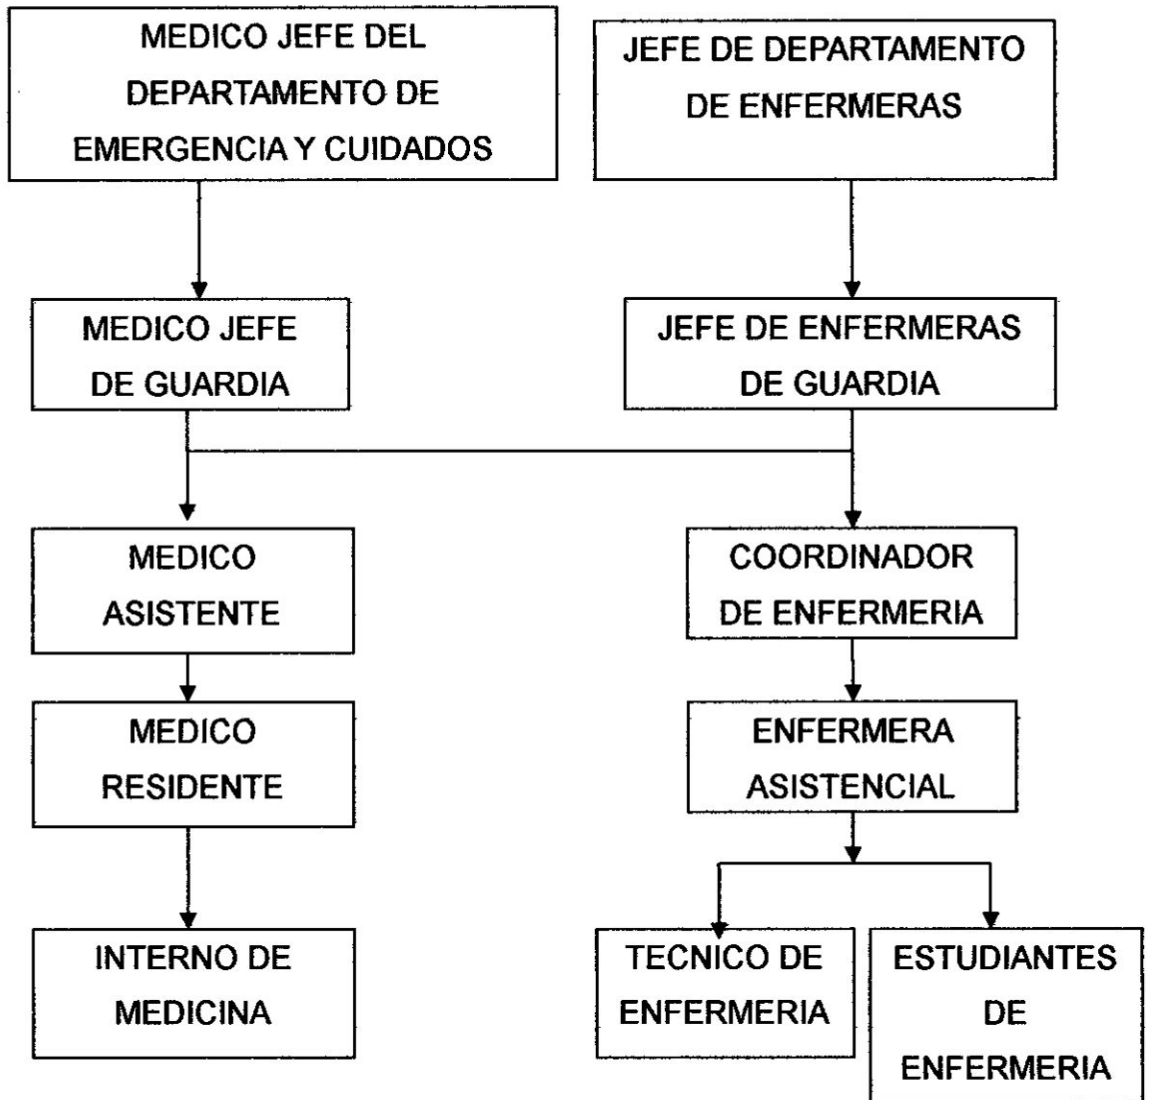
MEDICO JEFE DEL DEPARTAMENTO DE EMERGENCIA Y CUIDADOS

JEFE DE DEPARTAMENTO DE ENFERMERAS

MEDICO JEFE DE GUARDIA

JEFE DE ENFERMERAS DE GUARDIA

MEDICO ASISTENTE

COORDINADOR DE ENFERMERIA

MEDICO RESIDENTE

ENFERMERA ASISTENCIAL

INTERNO DE MEDICINA

TECNICO DE ENFERMERIA

ESTUDIANTES DE ENFERMERIA